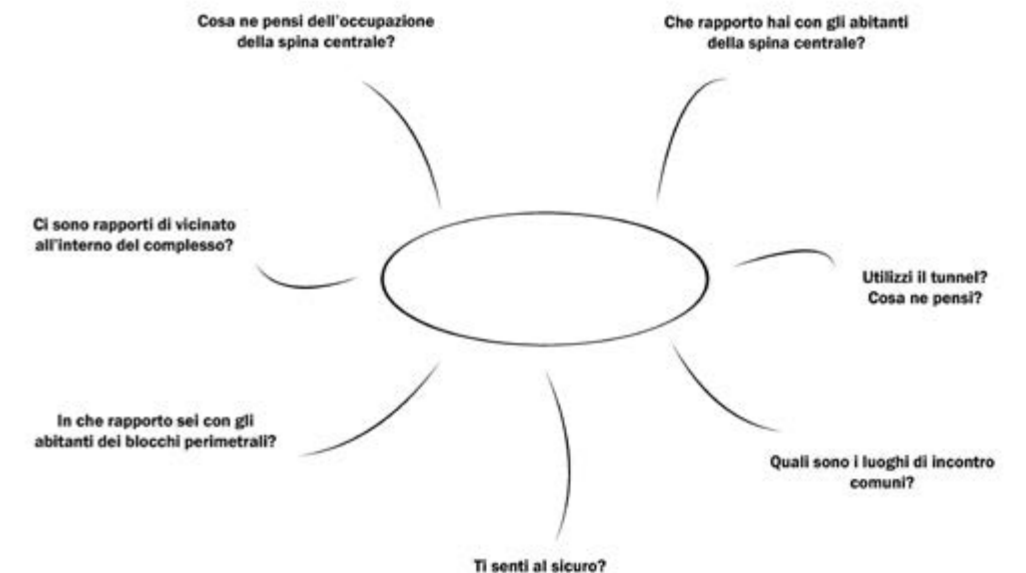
Cosa ne pensi dell'occupazione della spina centrale?

Che rapporto hai con gli abitanti della spina centrale?

Ci sono rapporti di vicinato all'interno del complesso?

Utilizzi il tunnel? Cosa ne pensi?

In che rapporto sei con gli abitanti dei blocchi perimetrali?

Quali sono i luoghi di incontro comuni?

Ti senti al sicuro?